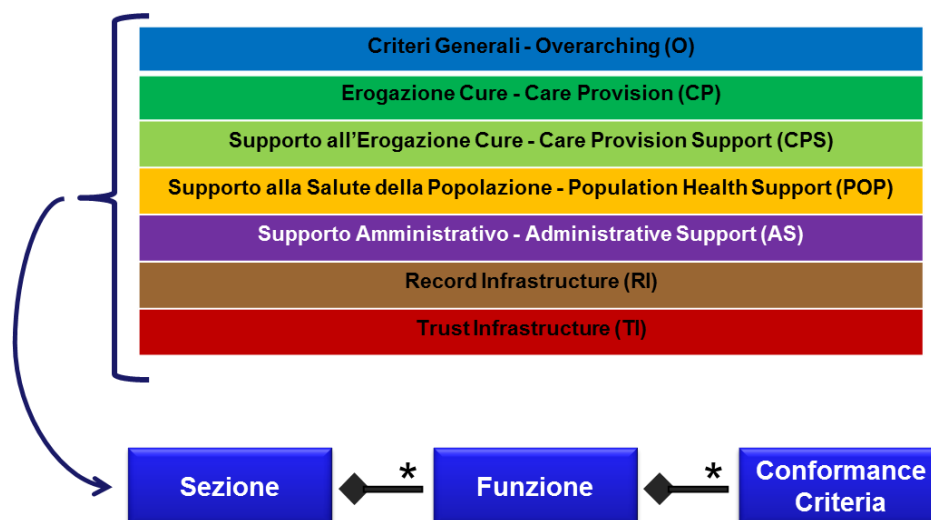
Criteri Generali - Overarching (O)

Erogazione Cure - Care Provision (CP)

Supporto all'Erogazione Cure - Care Provision Support (CPS)

Supporto alla Salute della Popolazione - Population Health Support (POP)

Supporto Amministrativo - Administrative Support (AS)

Record Infrastructure (RI)

Trust Infrastructure (TI)

Sezione

*

Funzione

*

Conformance Criteria